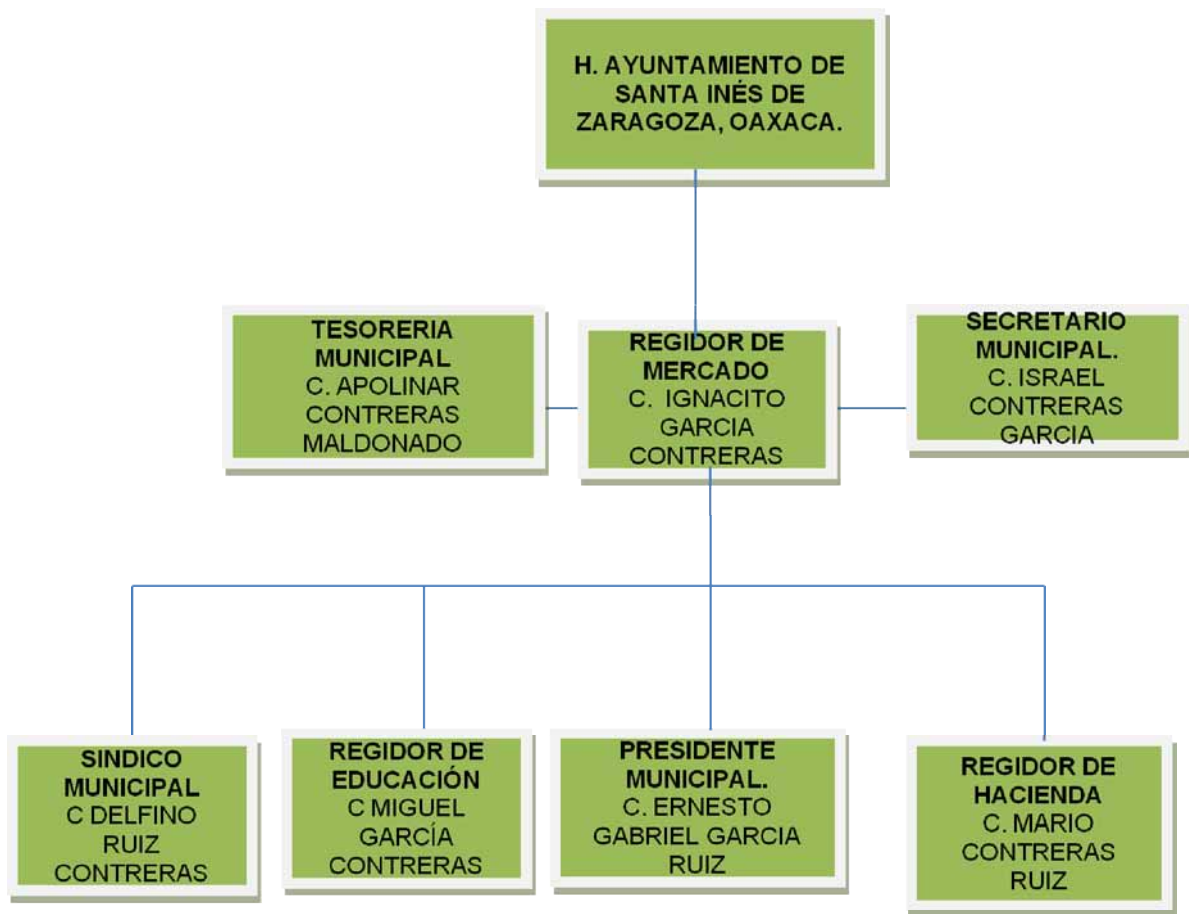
H. AYUNTAMIENTO DE SANTA INÉS DE ZARAGOZA, OAXACA.

TESORERIA MUNICIPAL
C. APOLINAR CONTRERAS MALDONADO

REGIDOR DE MERCADO
C. IGNACITO GARCIA CONTRERAS

SECRETARIO MUNICIPAL.
C. ISRAEL CONTRERAS GARCIA

SINDICO MUNICIPAL
C DELFINO RUIZ CONTRERAS

REGIDOR DE EDUCACIÓN
C MIGUEL GARCÍA CONTRERAS

PRESIDENTE MUNICIPAL.
C. ERNESTO GABRIEL GARCIA RUIZ

REGIDOR DE HACIENDA
C. MARIO CONTRERAS RUIZ